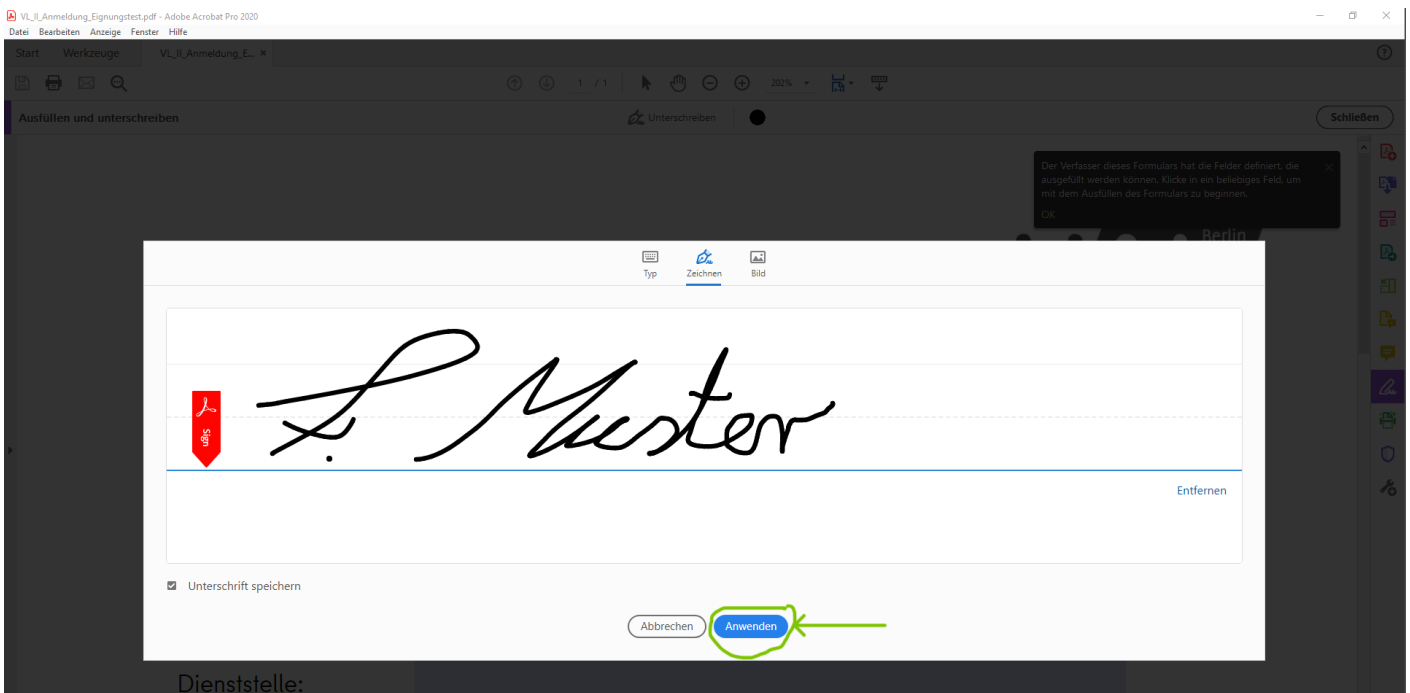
VL_II_Anmeldung_Eignungstest.pdf - Adobe Acrobat Pro 2020
Datei Bearbeiten Anzeige Fenster Hilfe
Start Werkzeuge VL_II_Anmeldung_E... ×
1 / 1 202%
Ausfüllen und unterschreiben
Unterschreiben
Schließen
Der Verfasser dieses Formulars hat die Felder definiert, die ausgefüllt werden können. Klicke in ein beliebiges Feld, um mit dem Ausfüllen des Formulars zu beginnen.
OK
Berlin
Typ Zeichnen Bild
Sign
F. Muster
Entfernen
Unterschrift speichern
Abbrechen Anwenden
Dienststelle: